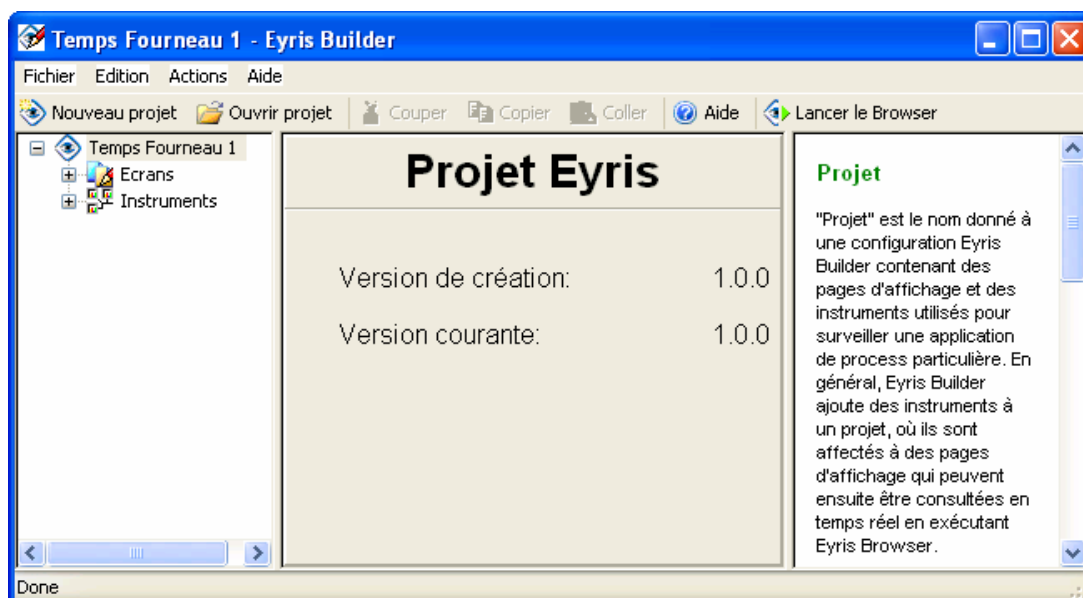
Temps Fourneau 1 - Eyris Builder

Fichier Edition Actions Aide

Nouveau projet Ouvrir projet Couper Copier Coller Aide Lancer le Browser

Temps Fourneau 1
Ecrans
Instruments

Projet Eyris

Version de création: 1.0.0

Version courante: 1.0.0

Projet

"Projet" est le nom donné à une configuration Eyris Builder contenant des pages d'affichage et des instruments utilisés pour surveiller une application de process particulière. En général, Eyris Builder ajoute des instruments à un projet, où ils sont affectés à des pages d'affichage qui peuvent ensuite être consultées en temps réel en exécutant Eyris Browser.

Done